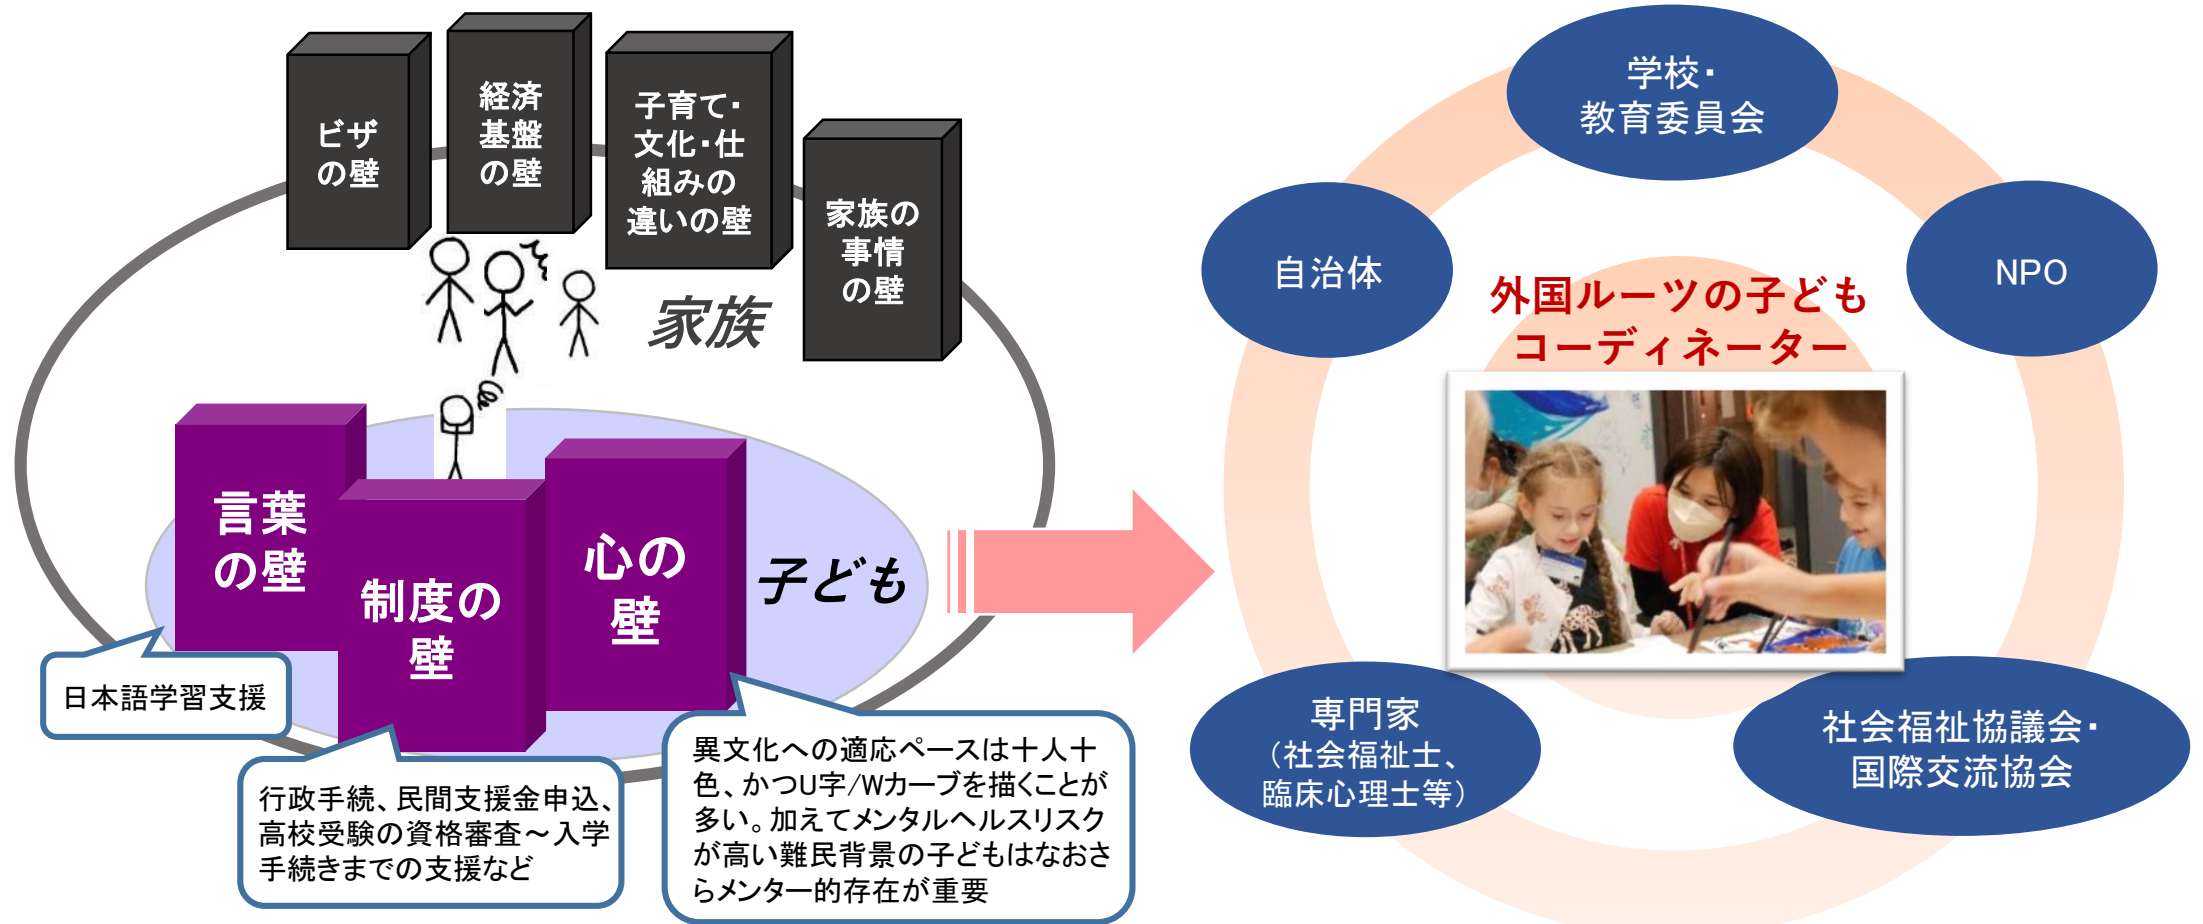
ビザの壁

経済基盤の壁

子育て・文化・仕組みの違いの壁

家族の事情の壁

家族

言葉の壁

制度の壁

心の壁

子ども

日本語学習支援

行政手続、民間支援金申込、高校受験の資格審査～入学手続きまでの支援など

異文化への適応ペースは十人十色、かつU字/Wカーブを描くことが多い。加えてメンタルヘルスリスクが高い難民背景の子どもはなおさらメンター的存在が重要

学校・教育委員会

自治体

NPO

外国ルーツの子どもコーディネーター

専門家（社会福祉士、臨床心理士等）

社会福祉協議会・国際交流協会